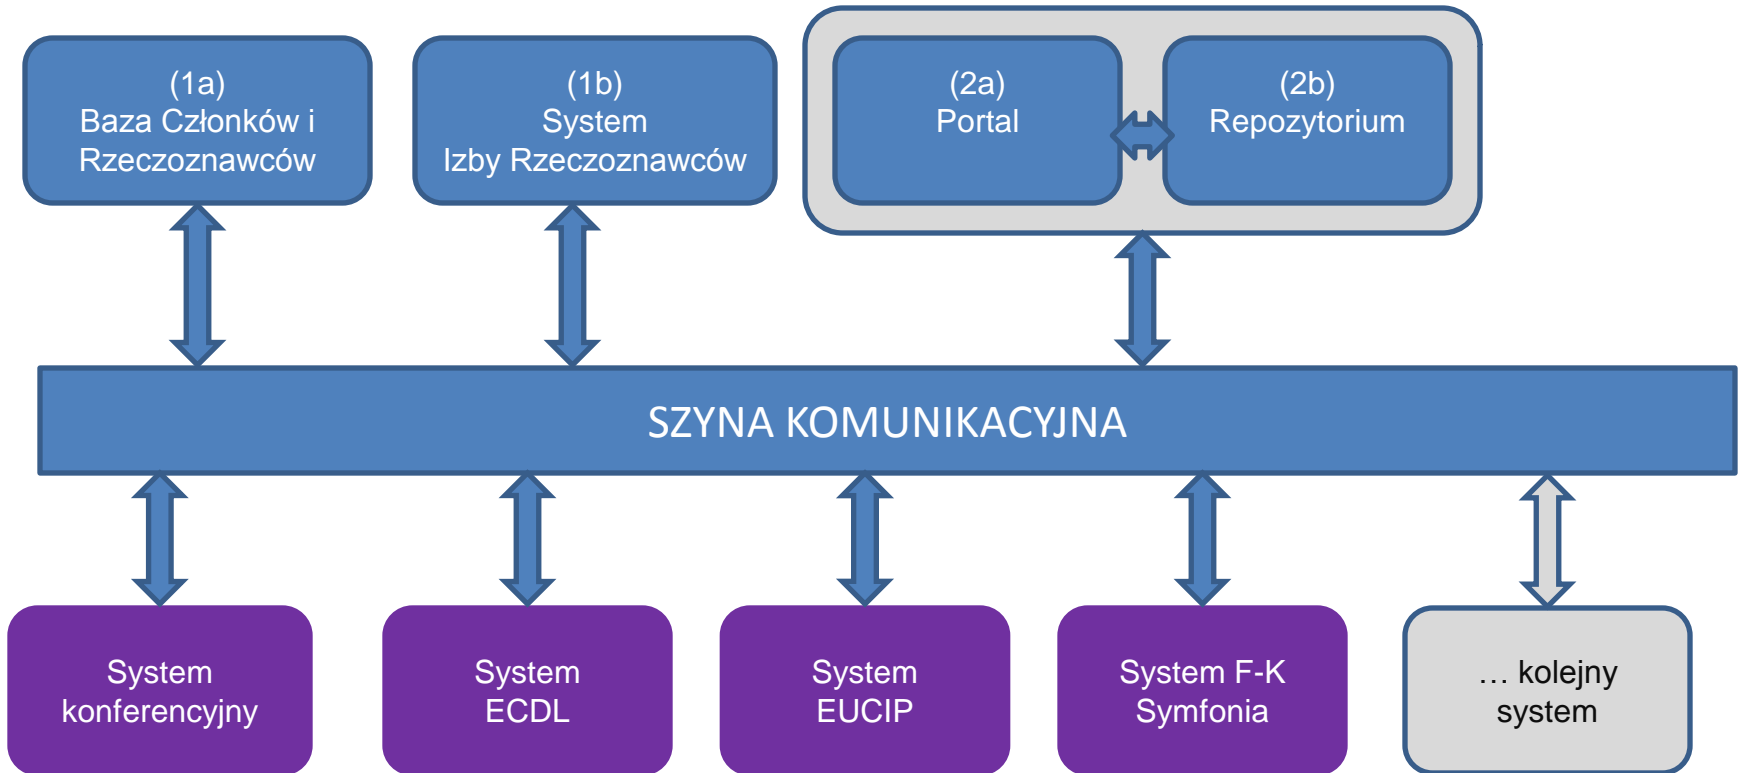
(1a)
Baza Członków i Rzeczoznawców

(1b)
System
Izby Rzeczoznawców

(2a)
Portal

(2b)
Repozytorium

SZYNA KOMUNIKACYJNA

System
konferencyjny

System
ECDL

System
EUCIP

System F-K
Symfonia

… kolejny
system